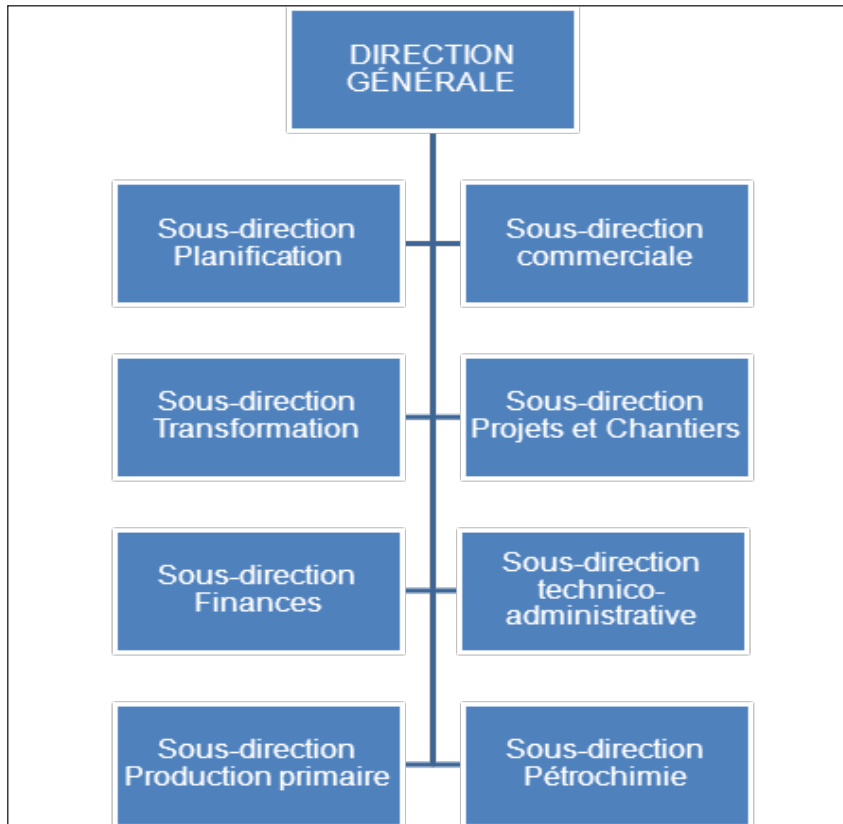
DIRECTION GÉNÉRALE

Sous-direction Planification

Sous-direction commerciale

Sous-direction Transformation

Sous-direction Projets et Chantiers

Sous-direction Finances

Sous-direction technico-administrative

Sous-direction Production primaire

Sous-direction Pétrochimie